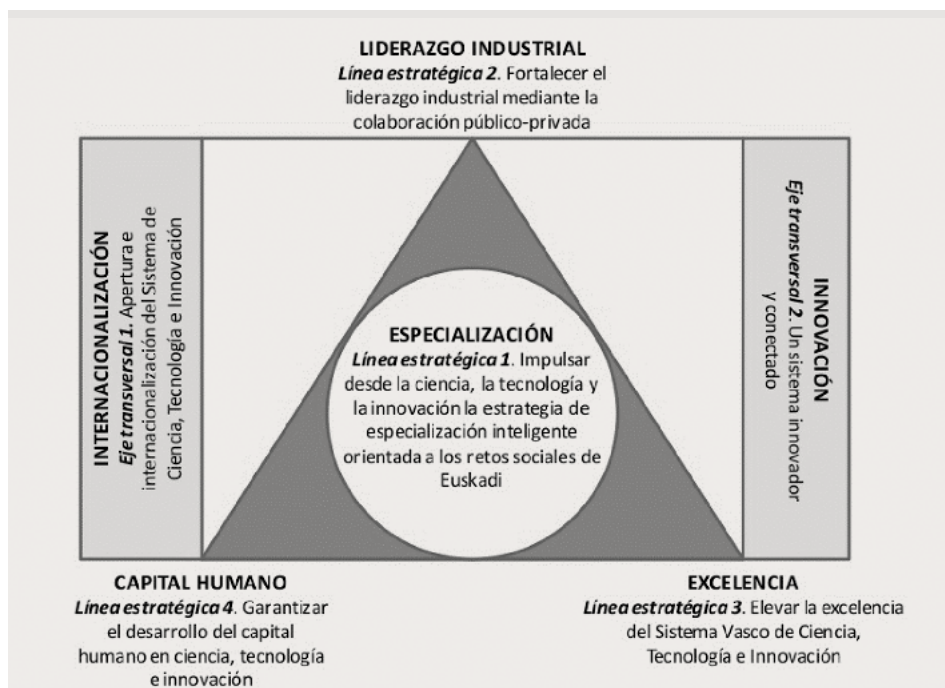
LIDERAZGO INDUSTRIAL
*Línea estratégica 2*. Fortalecer el liderazgo industrial mediante la colaboración público-privada

INTERNACIONALIZACIÓN
*Eje transversal 1*. Apertura e internacionalización del Sistema de Ciencia, Tecnología e Innovación

ESPECIALIZACIÓN
*Línea estratégica 1*. Impulsar desde la ciencia, la tecnología y la innovación la estrategia de especialización inteligente orientada a los retos sociales de Euskadi

INNOVACIÓN
*Eje transversal 2*. Un sistema innovador y conectado

CAPITAL HUMANO
*Línea estratégica 4*. Garantizar el desarrollo del capital humano en ciencia, tecnología e innovación

EXCELENCIA
*Línea estratégica 3*. Elevar la excelencia del Sistema Vasco de Ciencia, Tecnología e Innovación